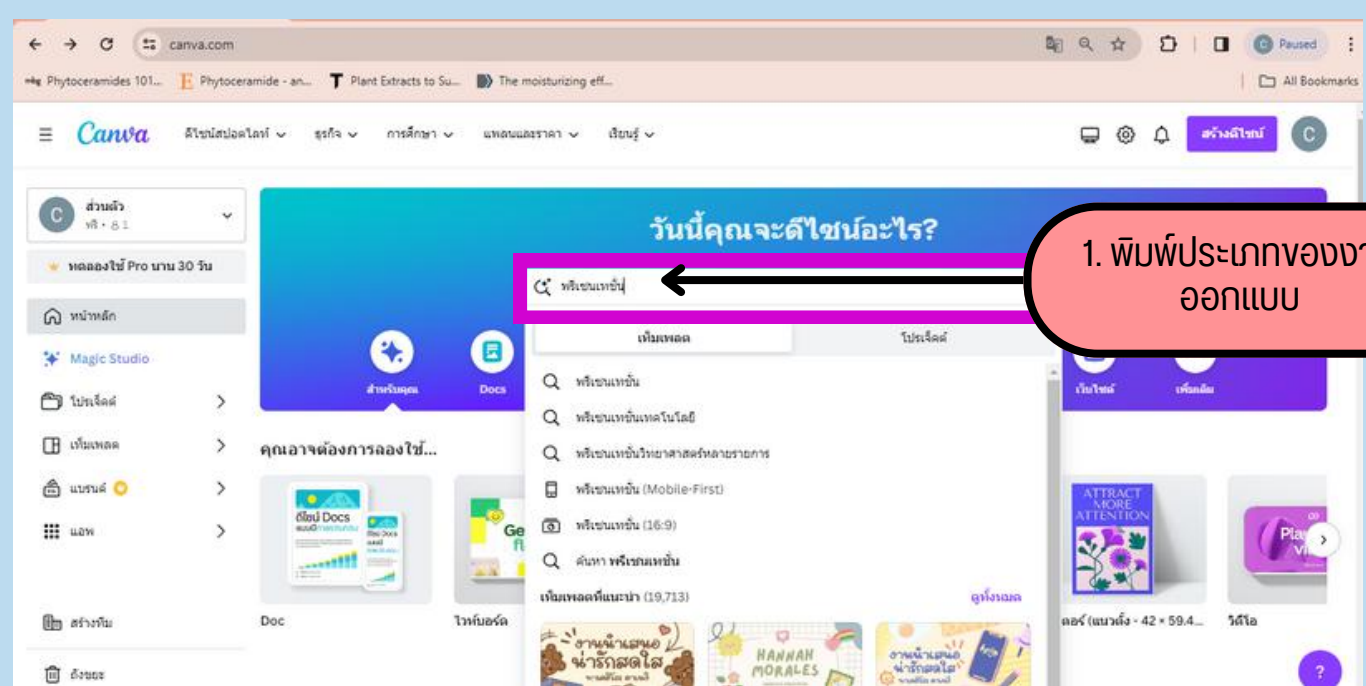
canva.com

Paused

Phytoceramides 101... Phytoceramide - an... Plant Extracts to Su... The moisturizing eff...

All Bookmarks

Canva ดีไซน์สปอตไลท์ ธุรกิจ การศึกษา แพลนและราคา เรียนรู้

สร้างดีไซน์

C

ส่วนตัว
ฟรี • 1

ทดลองใช้ Pro นาน 30 วัน

หน้าหลัก

Magic Studio

โปรเจ็คต์

เทมเพลต

แบรนด์

แอพ

สร้างทีม

ถังขยะ

วันนี้คุณจะดีไซน์อะไร?

พรีเซนเทชั่น

1. พิมพ์ประเภทของงา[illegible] ออกแบบ

เทมเพลต

โปรเจ็คต์

พรีเซนเทชั่น

พรีเซนเทชั่นเทคโนโลยี

พรีเซนเทชั่นวิทยาศาสตร์หลายรายการ

พรีเซนเทชั่น (Mobile-First)

พรีเซนเทชั่น (16:9)

ค้นหา พรีเซนเทชั่น

เทมเพลตที่แนะนำ (19,713)

ดูทั้งหมด

สำหรับคุณ

Docs

เว็บไซต์

เพิ่มเติม

คุณอาจต้องการลองใช้...

ดีไซน์ Docs

Doc

ไวท์บอร์ด

ATTRACT MORE ATTENTION

ตอร์ (แนวตั้ง - 42 × 59.4...

วิดีโอ

งานนำเสนอ น่ารักสดใส

HANNAH MORALES

งานนำเสนอ น่ารักสดใส

?